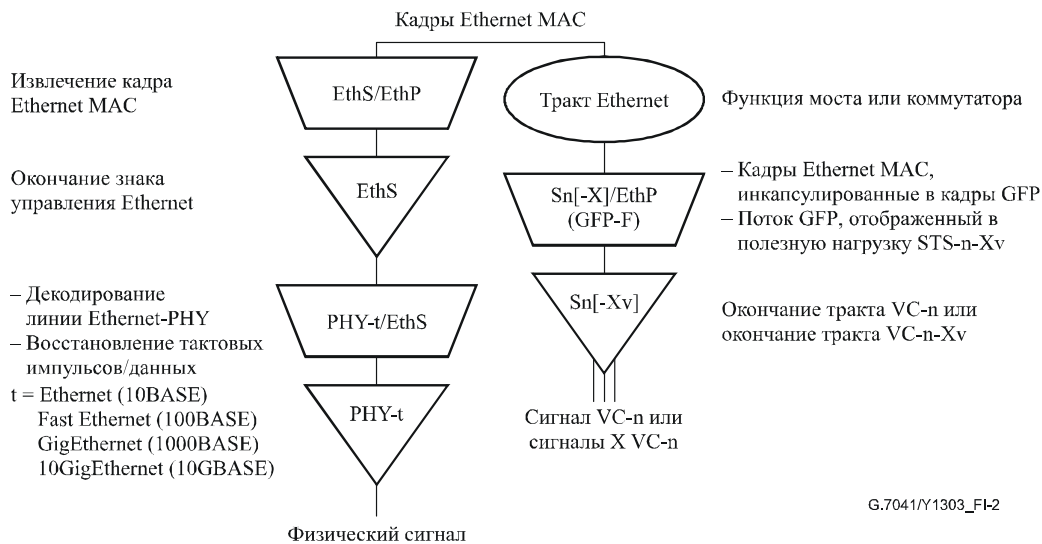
Кадры Ethernet MAC

Извлечение кадра Ethernet MAC

EthS/EthP

Тракт Ethernet

Функция моста или коммутатора

Окончание знака управления Ethernet

EthS

– Кадры Ethernet MAC, инкапсулированные в кадры GFP
– Поток GFP, отображенный в полезную нагрузку STS-n-Xv

Sn[-X]/EthP (GFP-F)

– Декодирование линии Ethernet-PHY
– Восстановление тактовых импульсов/данных

PHY-t/EthS

Sn[-Xv]

Окончание тракта VC-n или окончание тракта VC-n-Xv

t = Ethernet (10BASE)
Fast Ethernet (100BASE)
GigEthernet (1000BASE)
10GigEthernet (10GBASE)

PHY-t

Сигнал VC-n или сигналы X VC-n

G.7041/Y1303_FI-2

Физический сигнал